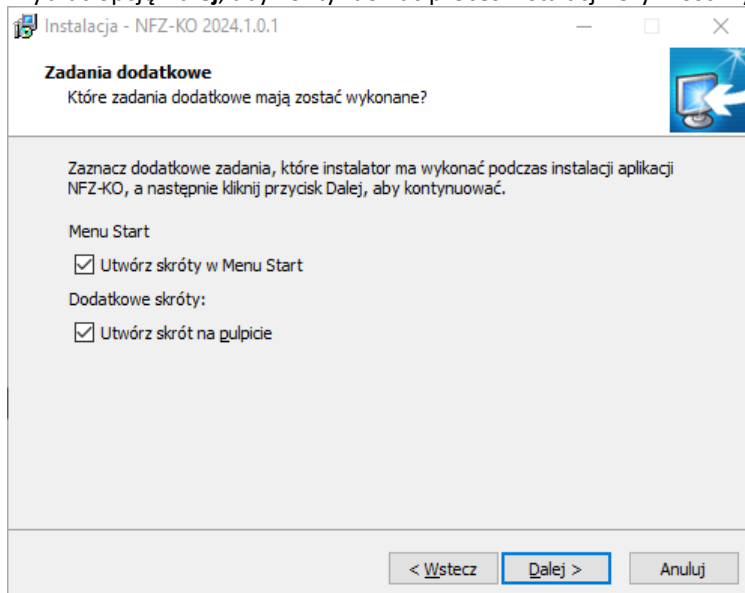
Instalacja - NFZ-KO 2024.1.0.1

Zadania dodatkowe
Które zadania dodatkowe mają zostać wykonane?

Zaznacz dodatkowe zadania, które instalator ma wykonać podczas instalacji aplikacji NFZ-KO, a następnie kliknij przycisk Dalej, aby kontynuować.

Menu Start

☑ Utwórz skróty w Menu Start

Dodatkowe skróty:

☑ Utwórz skrót na pulpicie

< Wstecz | Dalej > | Anuluj